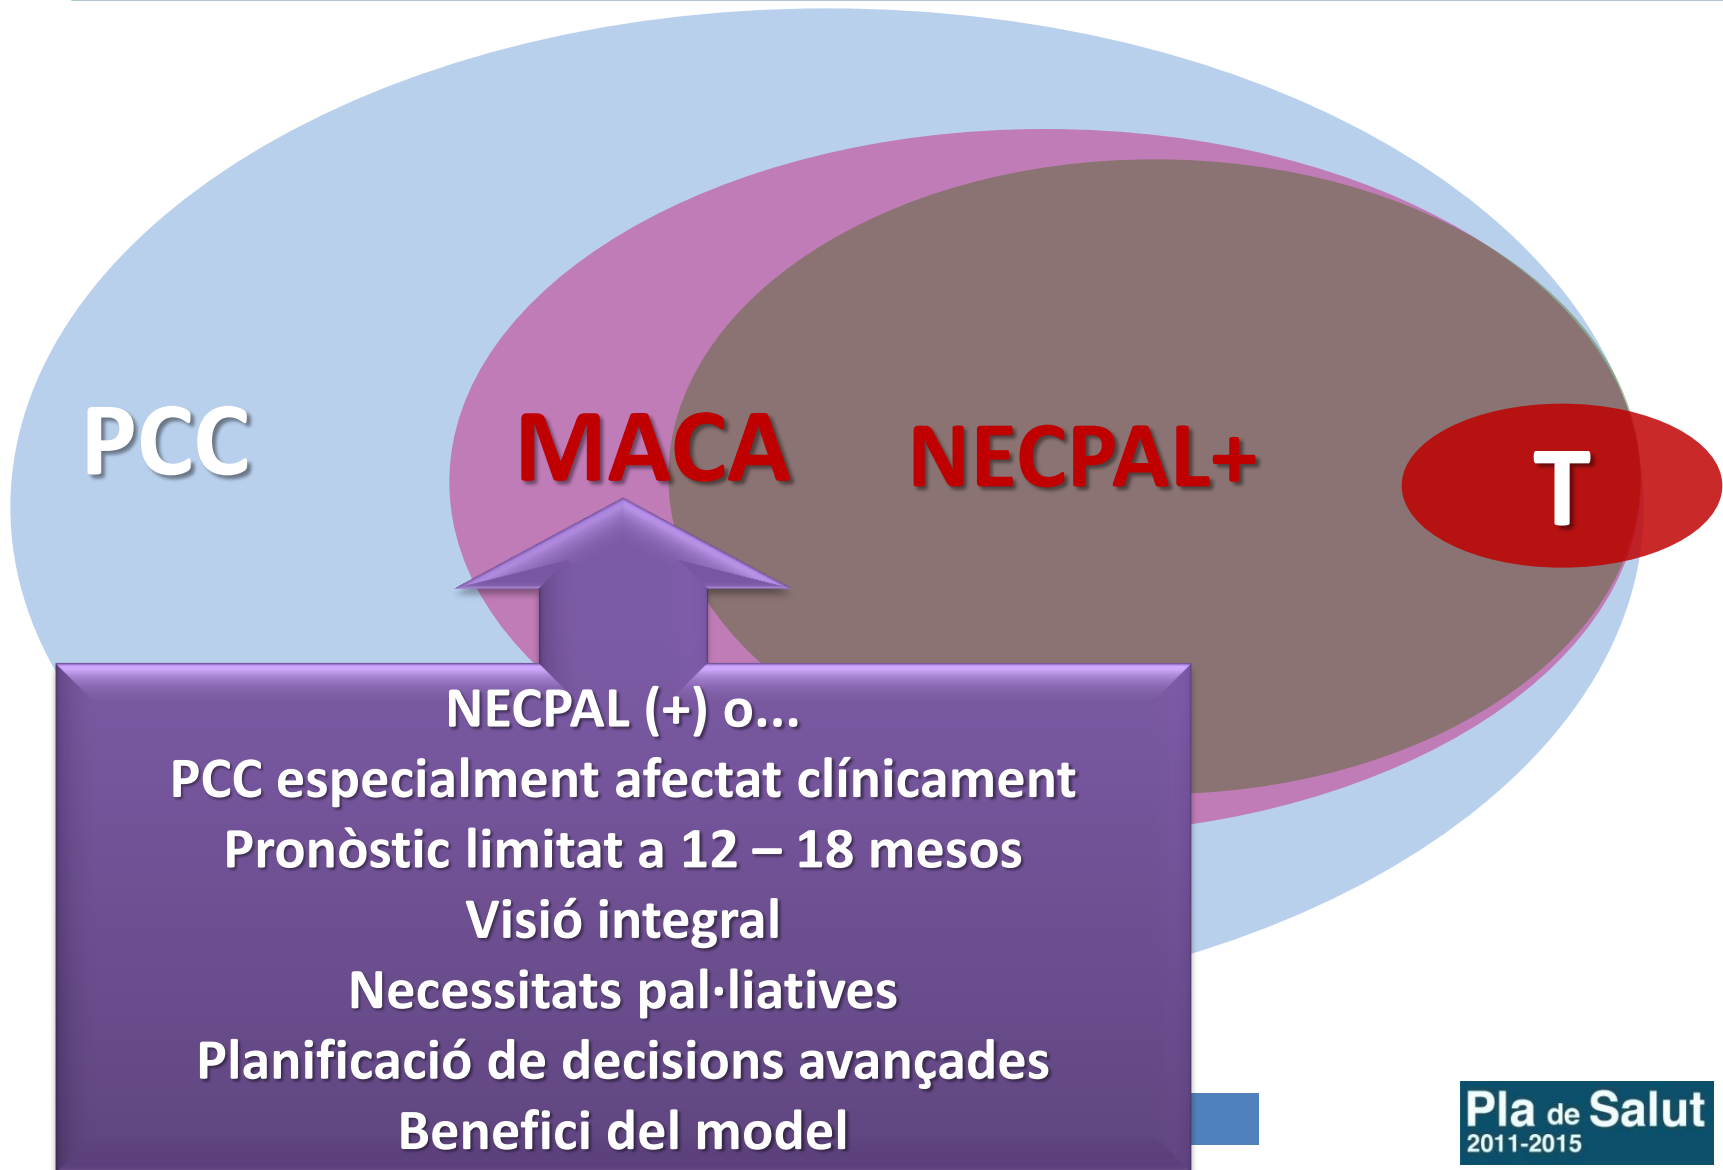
PCC

MACA

NECPAL+

T

NECPAL (+) o...
PCC especialment afectat clínicament
Pronòstic limitat a 12 – 18 mesos
Visió integral
Necessitats pal·liatives
Planificació de decisions avançades
Benefici del model

Pla de Salut
2011-2015